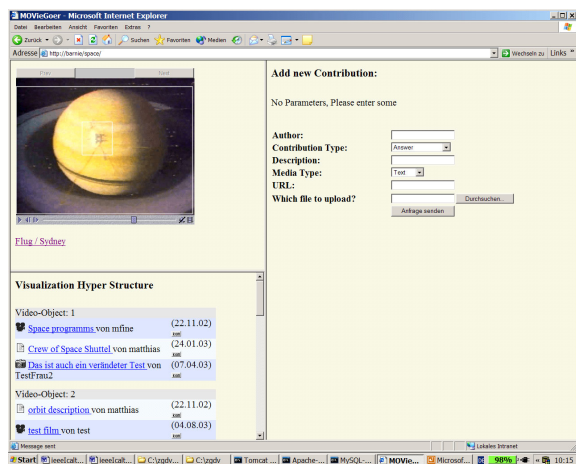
MOVieGoer - Microsoft Internet Explorer

Datei Bearbeiten Ansicht Favoriten Extras ?

Zurück Suchen Favoriten Medien

Adresse http://barnie/space/ Wechseln zu Links

Prev Next

Flug / Sydney

Visualization Hyper Structure

Video-Object: 1

Space programms von mfine (22.11.02)

Crew of Space Shuttel von matthias (24.01.03)

Das ist auch ein veränderter Test von TestFrau2 (07.04.03)

Video-Object: 2

orbit description von matthias (22.11.02)

test film von test (04.08.03)

Add new Contribution:

No Parameters, Please enter some

Author:
Contribution Type: Answer
Description:
Media Type: Text
URL:
Which file to upload? Durchsuchen...
Anfrage senden

Message sent

Lokales Intranet

Start jeeelcalt... jeeelcalt... C:\zgdv... C:\zgdv Tomcat ... Apache-... MySQL-... MOVie... Microsof... 98% 10:15